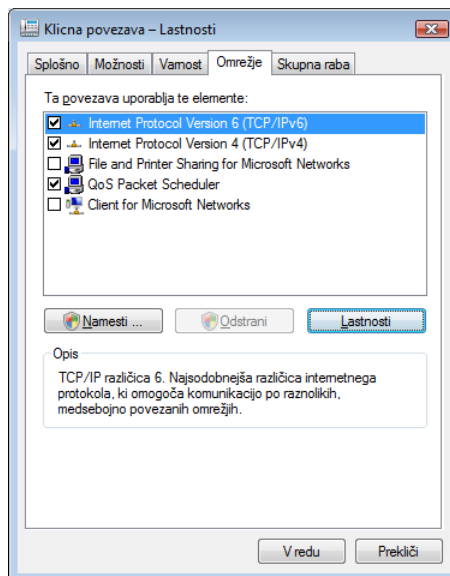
Klicna povezava – Lastnosti

Splošno | Možnosti | Varnost | Omrežje | Skupna raba

Ta povezava uporablja te elemente:

☑ Internet Protocol Version 6 (TCP/IPv6)
☑ Internet Protocol Version 4 (TCP/IPv4)
☐ File and Printer Sharing for Microsoft Networks
☑ QoS Packet Scheduler
☐ Client for Microsoft Networks

Namesti ... | Odstrani | Lastnosti

Opis

TCP/IP različica 6. Najsodobnejša različica internetnega protokola, ki omogoča komunikacijo po raznolikih, medsebojno povezanih omrežjih.

V redu | Prekliči